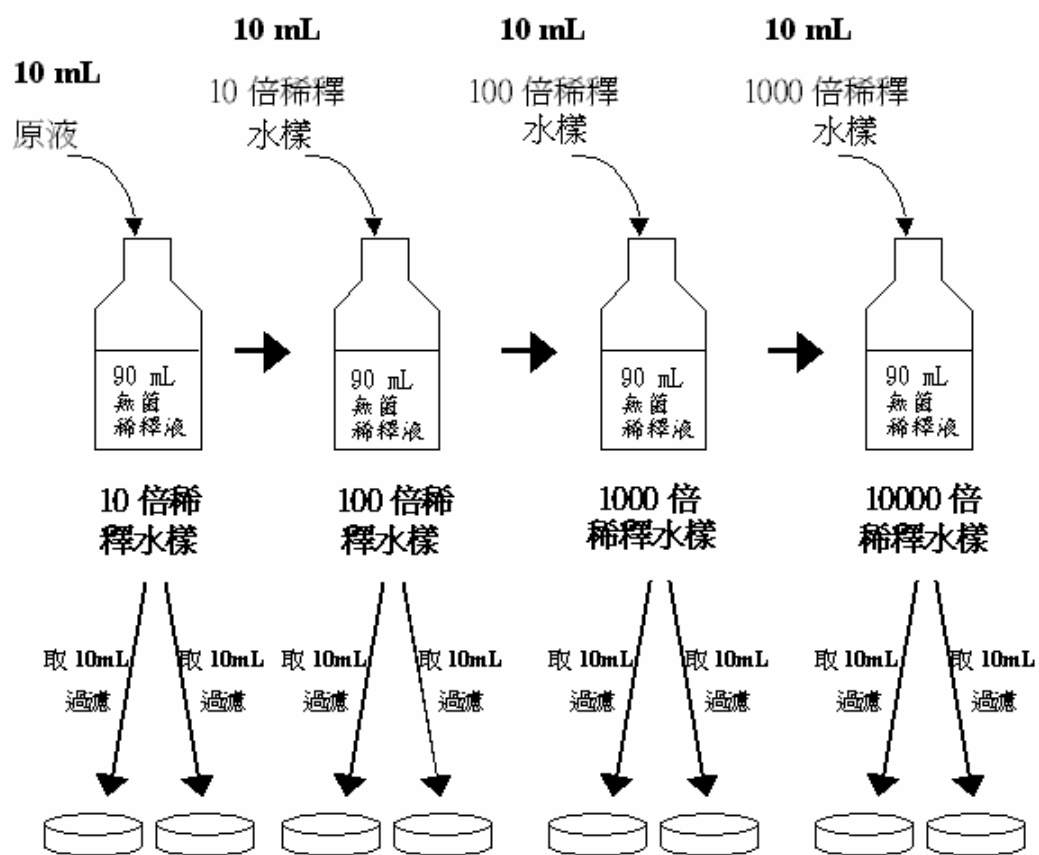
10 mL
原液

10 mL
10 倍稀釋
水樣

10 mL
100 倍稀釋
水樣

10 mL
1000 倍稀釋
水樣

90 mL
無菌
稀釋液

90 mL
無菌
稀釋液

90 mL
無菌
稀釋液

90 mL
無菌
稀釋液

10 倍稀釋水樣

100 倍稀釋水樣

1000 倍稀釋水樣

10000 倍稀釋水樣

取 10mL
過濾

取 10mL
過濾

取 10mL
過濾

取 10mL
過濾

取 10mL
過濾

取 10mL
過濾

取 10mL
過濾

取 10mL
過濾